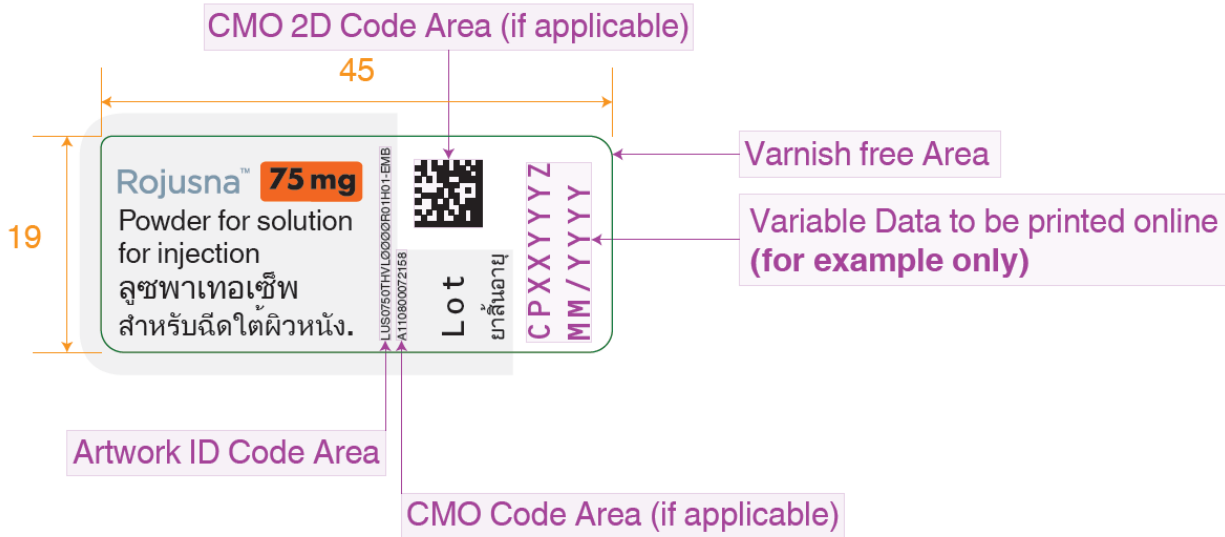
CMO 2D Code Area (if applicable)

45

19

Rojusna™ 75 mg
Powder for solution for injection
ลูซพาเทอเซ็พ
สำหรับฉีดใต้ผิวหนัง.

LUS0750THVLQQQQR01H01-EMB
A110800072158

Lot
ยาสิ้นอายุ

CPXXYYYZ
MM/YYYY

Varnish free Area

Variable Data to be printed online
(for example only)

Artwork ID Code Area

CMO Code Area (if applicable)